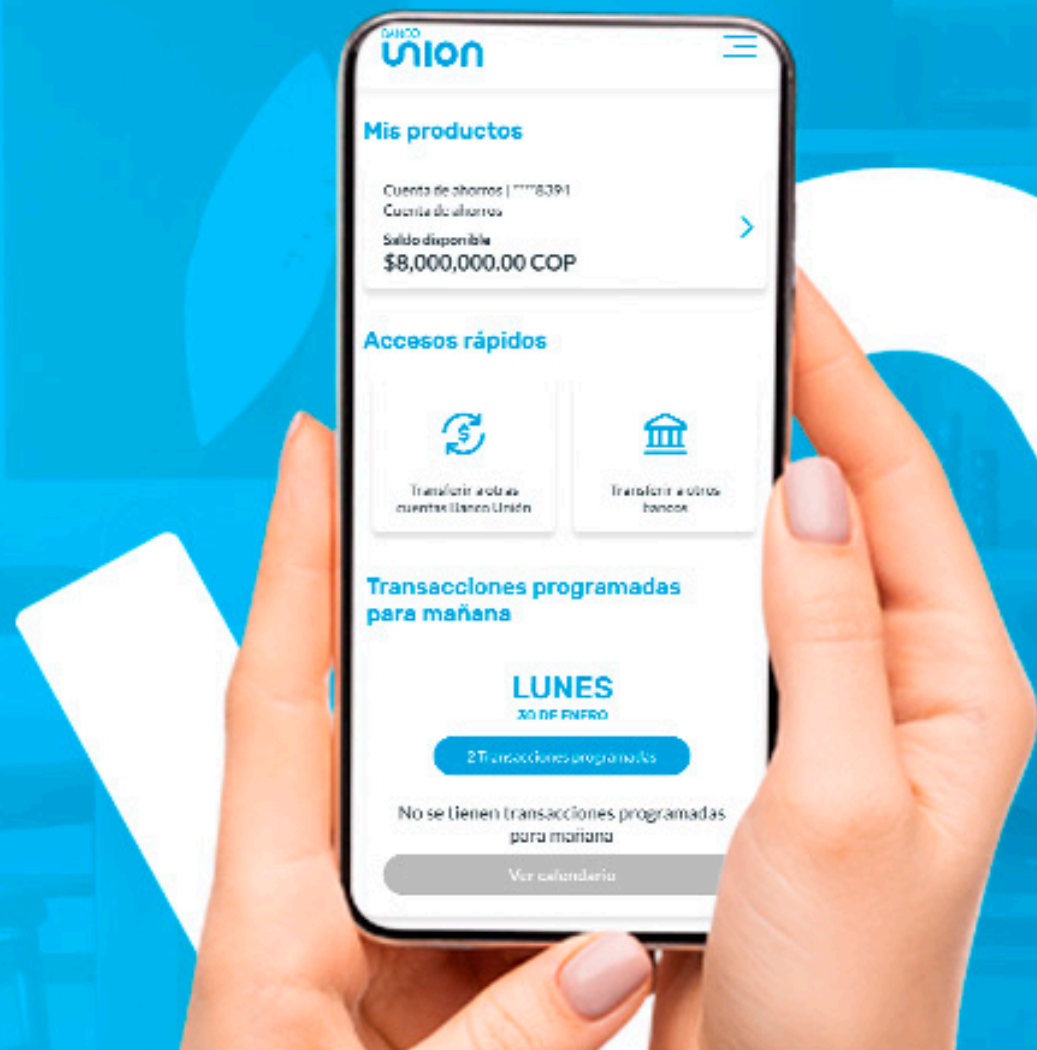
BANCO
UNION

Mis productos

Cuenta de ahorros | ****8391
Cuenta de ahorros

Saldo disponible
$8,000,000.00 COP

Accesos rápidos

Transferir a otras cuentas Banco Unión

Transferir a otros bancos

Transacciones programadas para mañana

LUNES
30 DE ENERO

2 Transacciones programadas

No se tienen transacciones programadas para mañana

Ver calendario